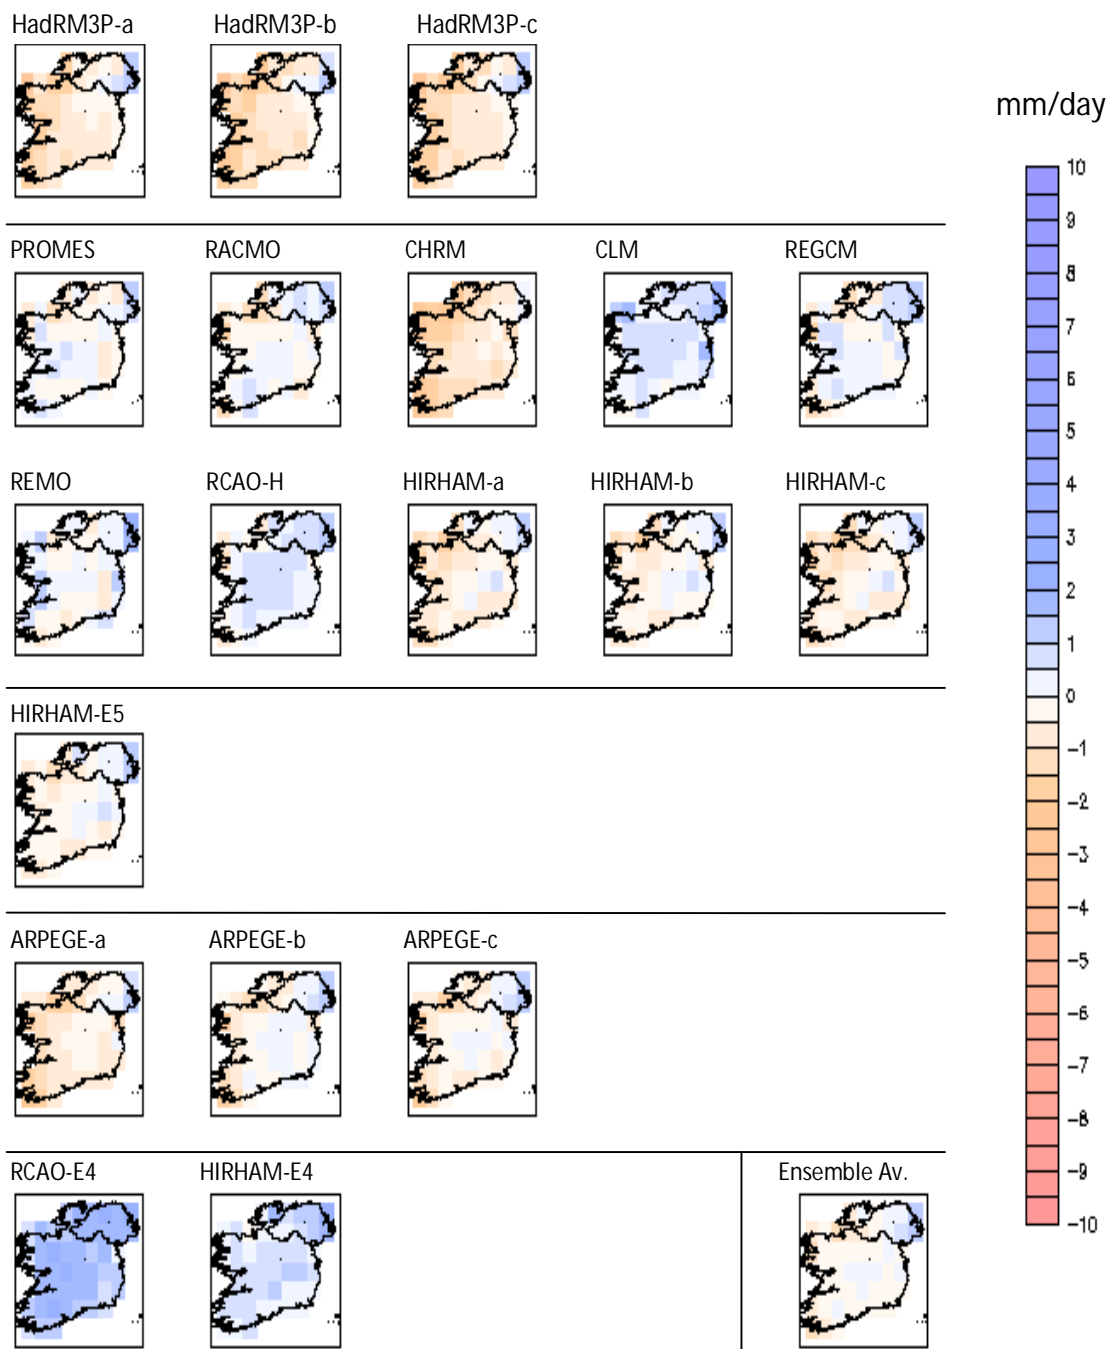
HadRM3P-a HadRM3P-b HadRM3P-c

mm/day

10
9
8
7
6
5
4
3
2
1
0
−1
−2
−3
−4
−5
−6
−7
−8
−9
−10

PROMES RACMO CHRM CLM REGCM

REMO RCAO-H HIRHAM-a HIRHAM-b HIRHAM-c

HIRHAM-E5

ARPEGE-a ARPEGE-b ARPEGE-c

RCAO-E4 HIRHAM-E4 Ensemble Av.